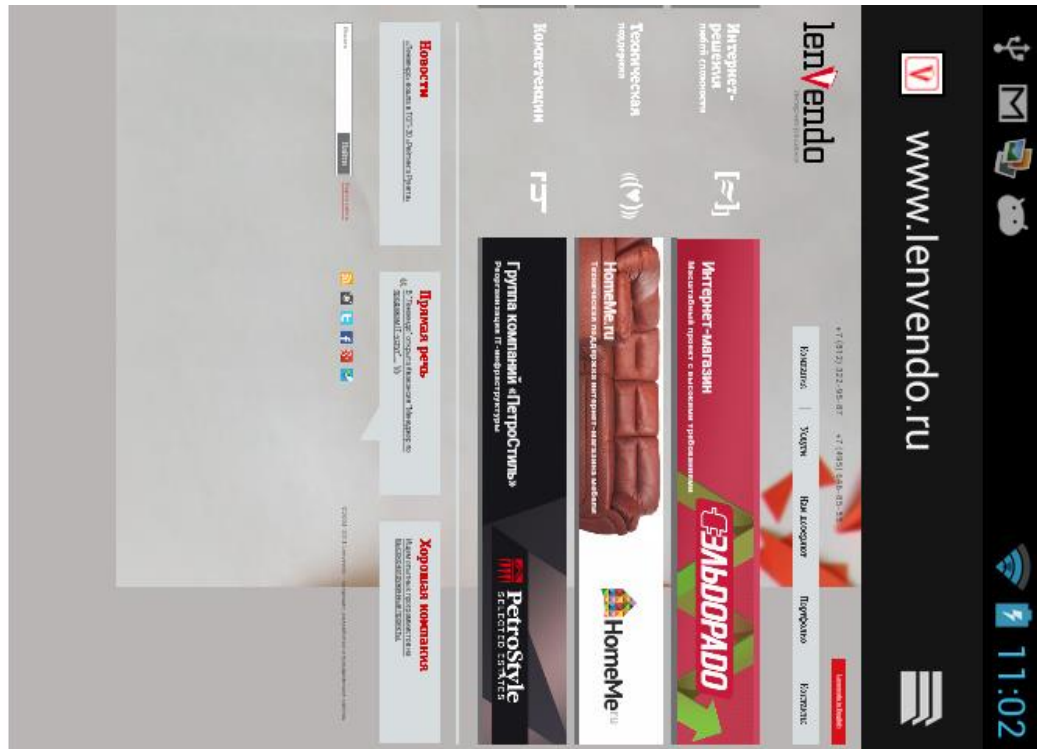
11:02

www.lenvendo.ru

lenVendo

+7 (812) 322-95-87 +7 (495) 648-85-53

Блоги | Услуги | Нам доверяют | Портфолио | Контакты

Интернет-решения любой сложности

Техническая поддержка

Консультации

Интернет-магазин
Масштабный проект с высокими требованиями

ЭЛЬДОРАДО

HomeMe.ru
Техническая поддержка интернет-магазина мебели

HomeMe.ru

Группа компаний «ПетроСтиль»
Реорганизация IT-инфраструктуры

PetroStyle
SELECTED ESTATES

Новости
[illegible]

Прямая речь
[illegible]

Хорошая компания
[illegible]

Найти